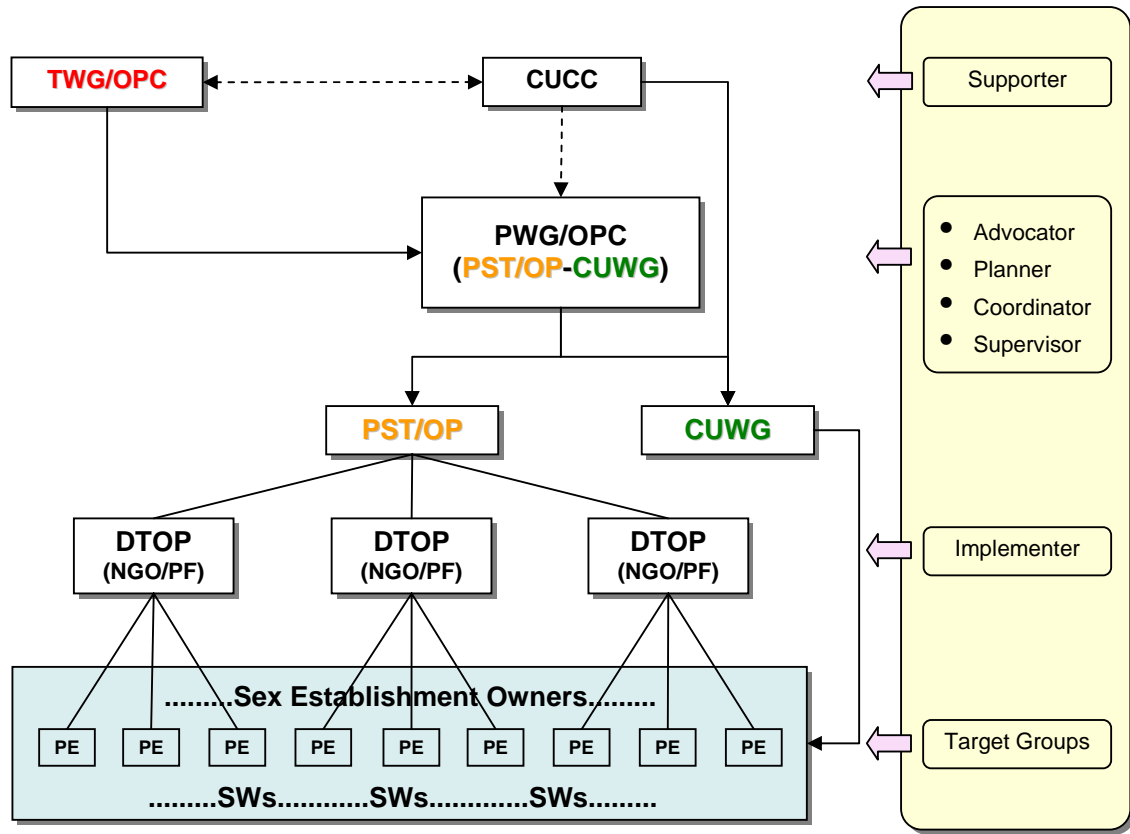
TWG/OPC

CUCC

PWG/OPC
(PST/OP-CUWG)

PST/OP

CUWG

DTOP
(NGO/PF)

DTOP
(NGO/PF)

DTOP
(NGO/PF)

.........Sex Establishment Owners.........

| PE | PE | PE | PE | PE | PE | PE | PE | PE |
|---|---|---|---|---|---|---|---|---|

.........SWs...........SWs............SWs.........

Supporter

- Advocator
- Planner
- Coordinator
- Supervisor

Implementer

Target Groups